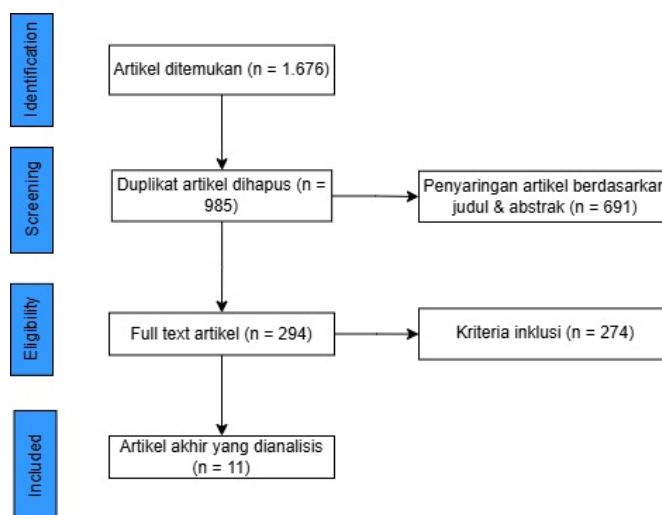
Identification

Artikel ditemukan (n = 1.676)

Screening

Duplikat artikel dihapus (n = 985)

Penyaringan artikel berdasarkan judul & abstrak (n = 691)

Eligibility

Full text artikel (n = 294)

Kriteria inklusi (n = 274)

Included

Artikel akhir yang dianalisis (n = 11)